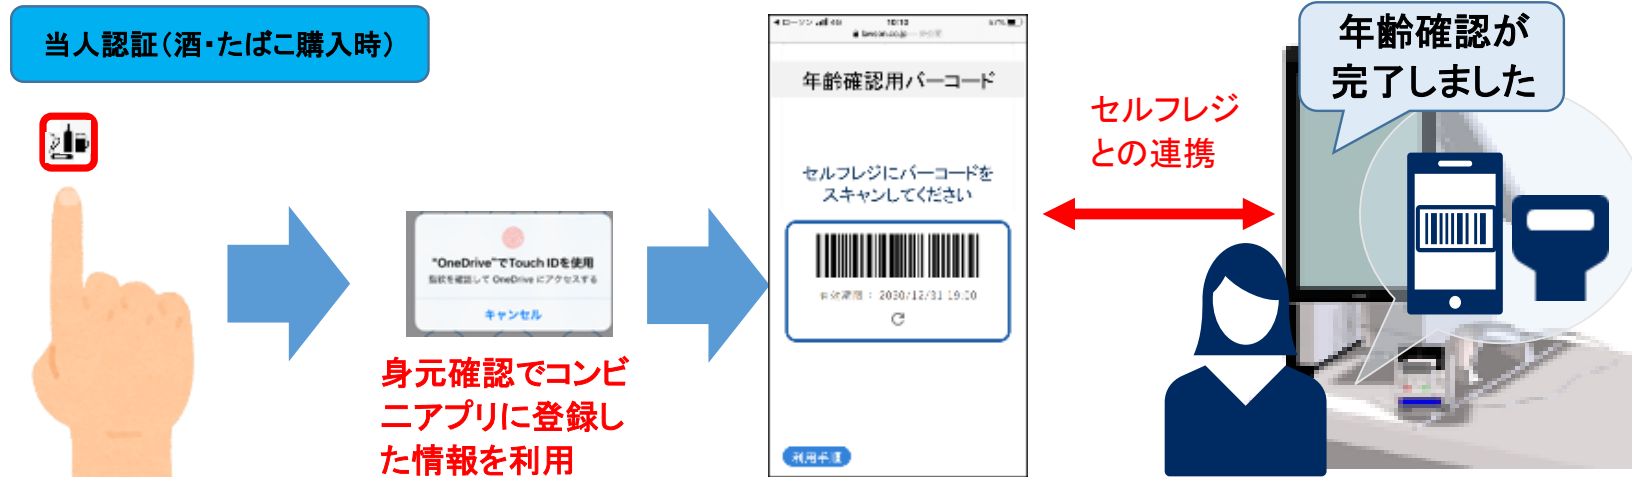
当人認証（酒・たばこ購入時）

"OneDrive"でTouch IDを使用
指紋を確認して OneDrive にアクセスする
キャンセル

身元確認でコンビニアプリに登録した情報を利用

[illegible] 10:10
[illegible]

年齢確認用バーコード

セルフレジにバーコードをスキャンしてください

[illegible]：2030/12/31 19:00

利用手順

セルフレジとの連携

年齢確認が完了しました